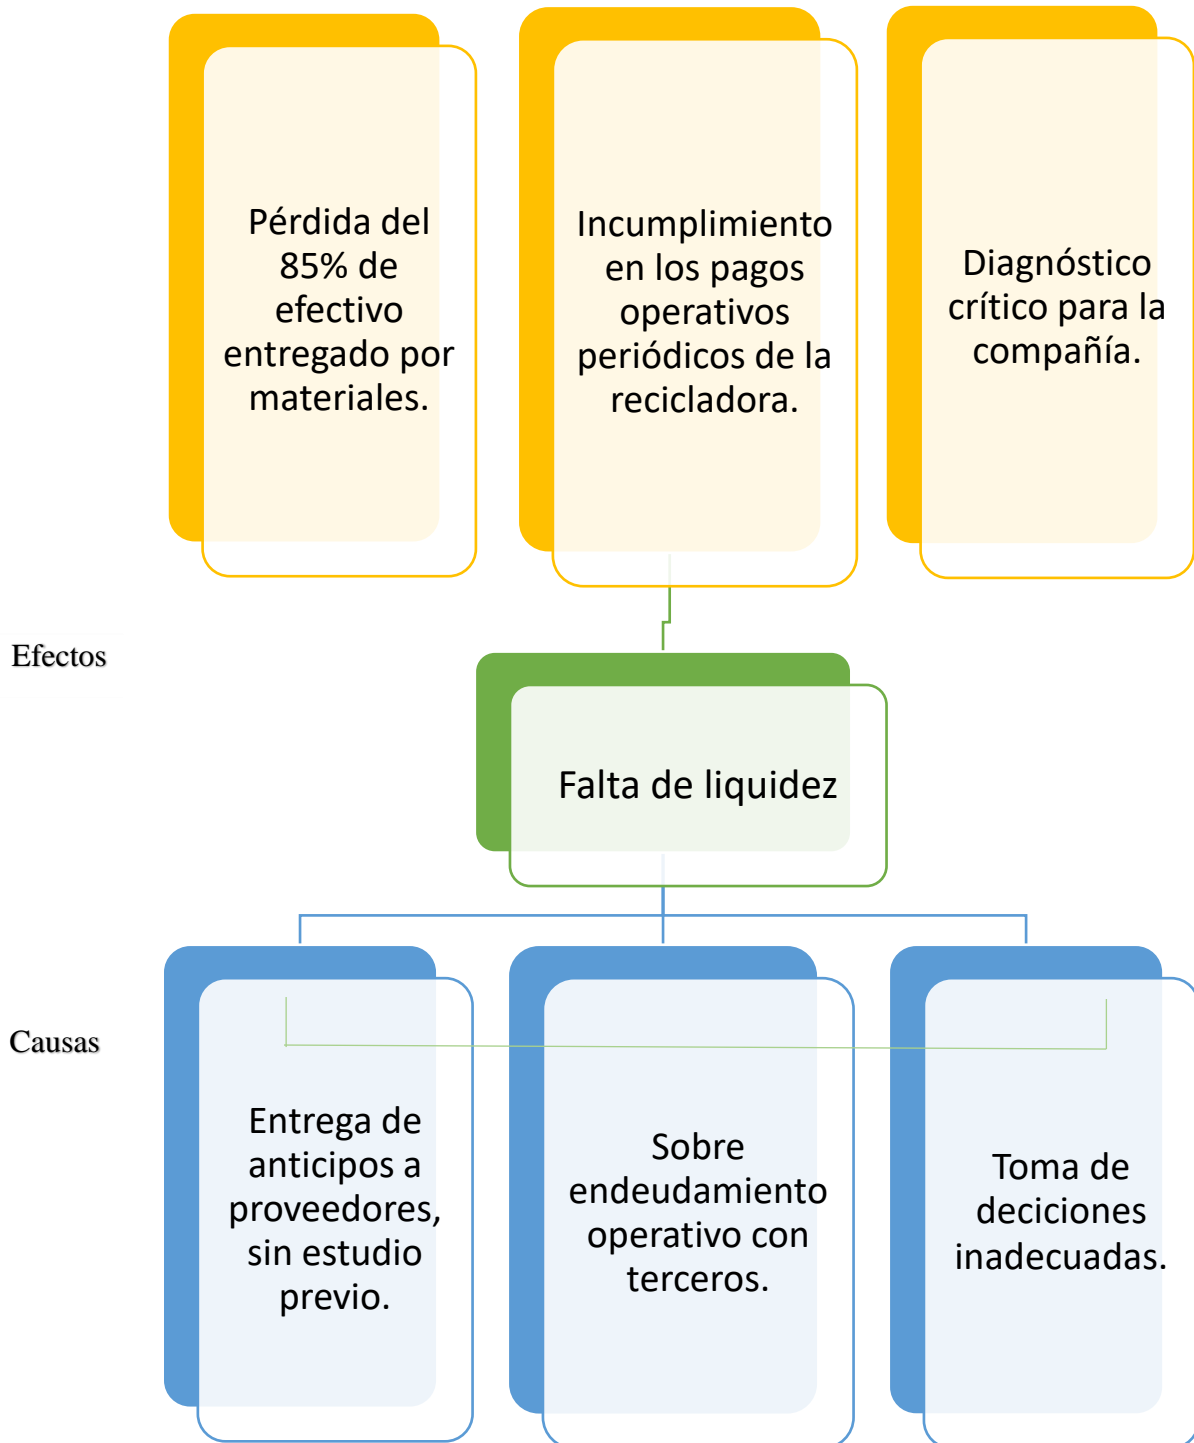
Pérdida del 85% de efectivo entregado por materiales.

Incumplimiento en los pagos operativos periódicos de la recicladora.

Diagnóstico crítico para la compañía.

Efectos

Falta de liquidez

Causas

Entrega de anticipos a proveedores, sin estudio previo.

Sobre endeudamiento operativo con terceros.

Toma de deciciones inadecuadas.